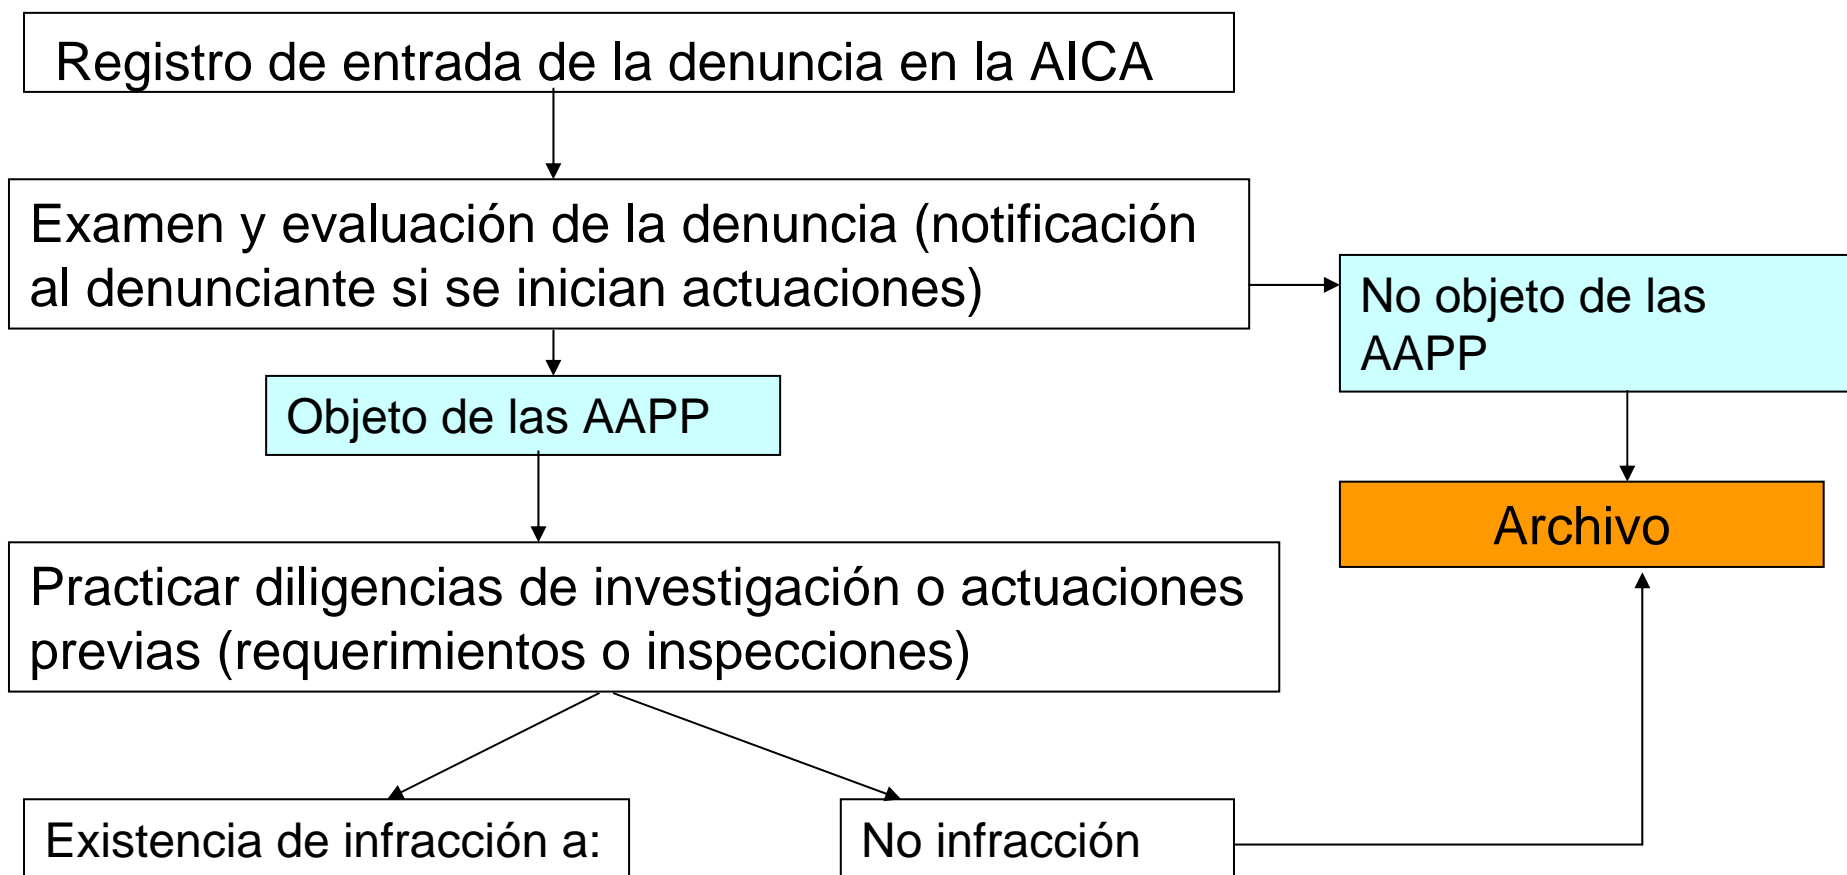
Registro de entrada de la denuncia en la AICA

Examen y evaluación de la denuncia (notificación al denunciante si se inician actuaciones)

No objeto de las AAPP

Objeto de las AAPP

Archivo

Practicar diligencias de investigación o actuaciones previas (requerimientos o inspecciones)

Existencia de infracción a:

No infracción